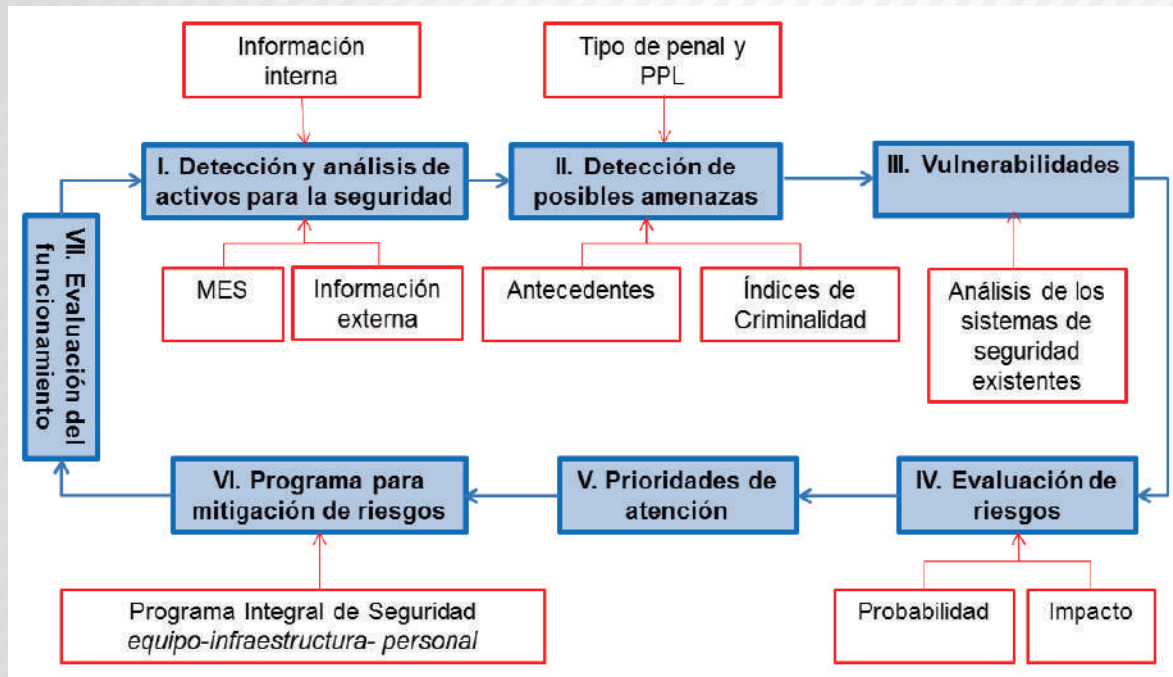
Información interna

Tipo de penal y PPL

VII. Evaluación del funcionamiento

I. Detección y análisis de activos para la seguridad

II. Detección de posibles amenazas

III. Vulnerabilidades

MES

Información externa

Antecedentes

Índices de Criminalidad

Análisis de los sistemas de seguridad existentes

VI. Programa para mitigación de riesgos

V. Prioridades de atención

IV. Evaluación de riesgos

Programa Integral de Seguridad
*equipo-infraestructura- personal*

Probabilidad

Impacto